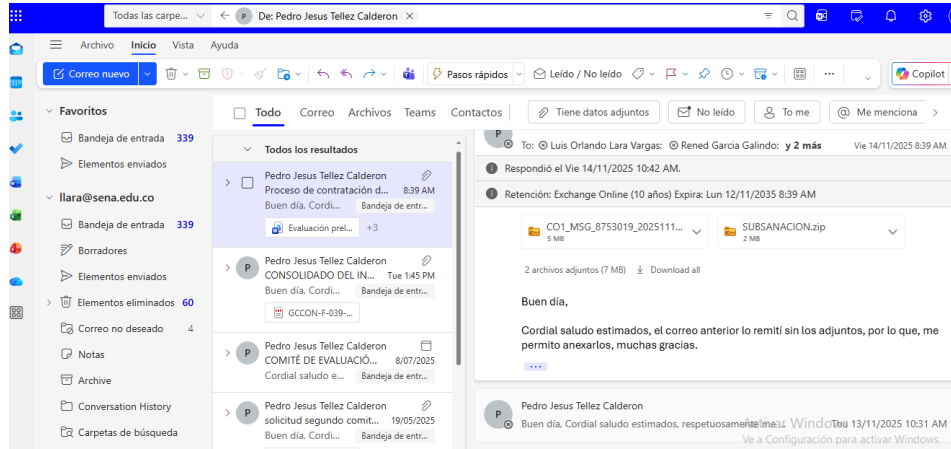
Todas las carpe... De: Pedro Jesus Tellez Calderon

Archivo Inicio Vista Ayuda

Correo nuevo

Pasos rápidos

Leído / No leído

Copilot

Favoritos

Bandeja de entrada 339

Elementos enviados

llara@sena.edu.co

Bandeja de entrada 339

Borradores

Elementos enviados

Elementos eliminados 60

Correo no deseado 4

Notas

Archive

Conversation History

Carpetas de búsqueda

Todo Correo Archivos Teams Contactos

Tiene datos adjuntos No leído To me Me menciona

Todos los resultados

Pedro Jesus Tellez Calderon
Proceso de contratación d... 8:39 AM
Buen día, Cordi... Bandeja de entr...
Evaluación prel... +3

Pedro Jesus Tellez Calderon
CONSOLIDADO DEL IN... Tue 1:45 PM
Buen día, Cordi... Bandeja de entr...
GCCON-F-039-...

Pedro Jesus Tellez Calderon
COMITÉ DE EVALUACIÓ... 8/07/2025
Cordial saludo e... Bandeja de entr...

Pedro Jesus Tellez Calderon
solicitud segundo comit... 19/05/2025
Buen día, Cordi... Bandeja de entr...

To: Luis Orlando Lara Vargas; Halvat Rened Garcia Galindo; y 2 más Vie 14/11/2025 8:39 AM

Respondió el Vie 14/11/2025 10:42 AM.

Retención: Exchange Online (10 años) Expira: Lun 12/11/2035 8:39 AM

CO1_MSG_8753019_2025111...
5 MB

SUBSANACION.zip
2 MB

2 archivos adjuntos (7 MB) Download all

Buen día,

Cordial saludo estimados, el correo anterior lo remití sin los adjuntos, por lo que, me permito anexarlos, muchas gracias.

Pedro Jesus Tellez Calderon
Buen día, Cordial saludo estimados, respetuosamente me... Jue 13/11/2025 10:31 AM

Activar Windows
Ve a Configuración para activar Windows.